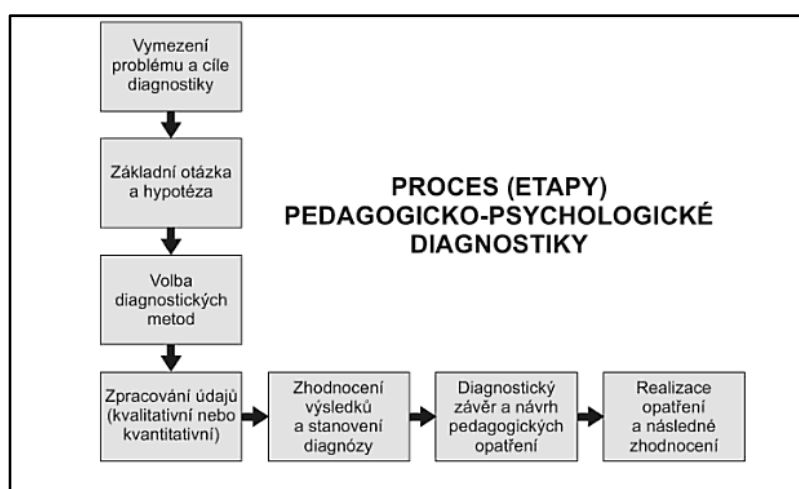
Vymezení problému a cíle diagnostiky

Základní otázka a hypotéza

PROCES (ETAPY) PEDAGOGICKO-PSYCHOLOGICKÉ DIAGNOSTIKY

Volba diagnostických metod

Zpracování údajů (kvalitativní nebo kvantitativní)

Zhodnocení výsledků a stanovení diagnózy

Diagnostický závěr a návrh pedagogických opatření

Realizace opatření a následné zhodnocení